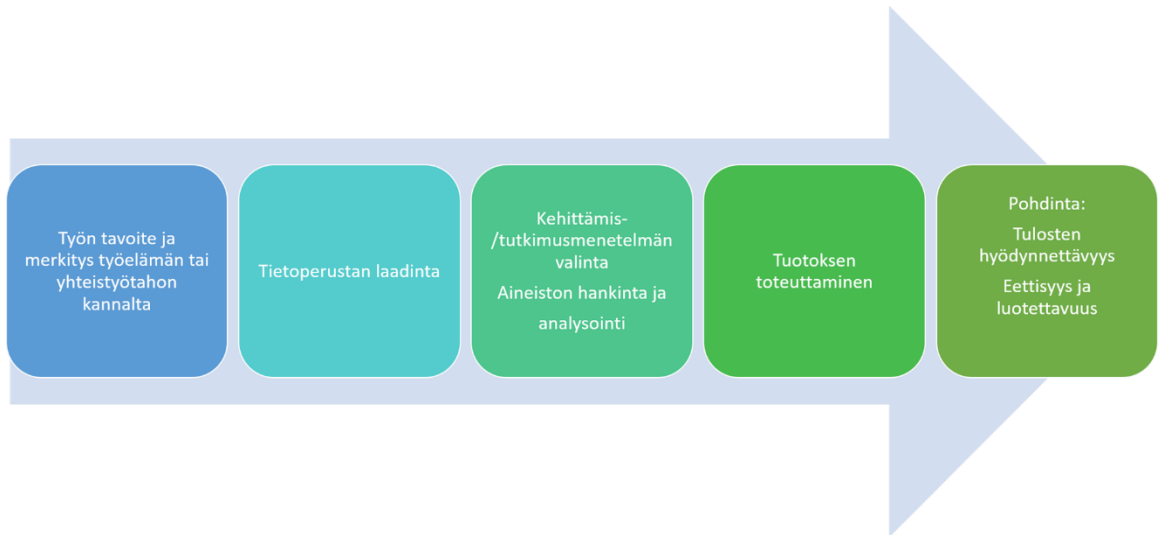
Työn tavoite ja merkitys työelämän tai yhteistyötahon kannalta

Tietoperustan laadinta

Kehittämis-/tutkimusmenetelmän valinta

Aineiston hankinta ja analysointi

Tuotoksen toteuttaminen

Pohdinta:

Tulosten hyödynnettävyys

Eettisyys ja luotettavuus